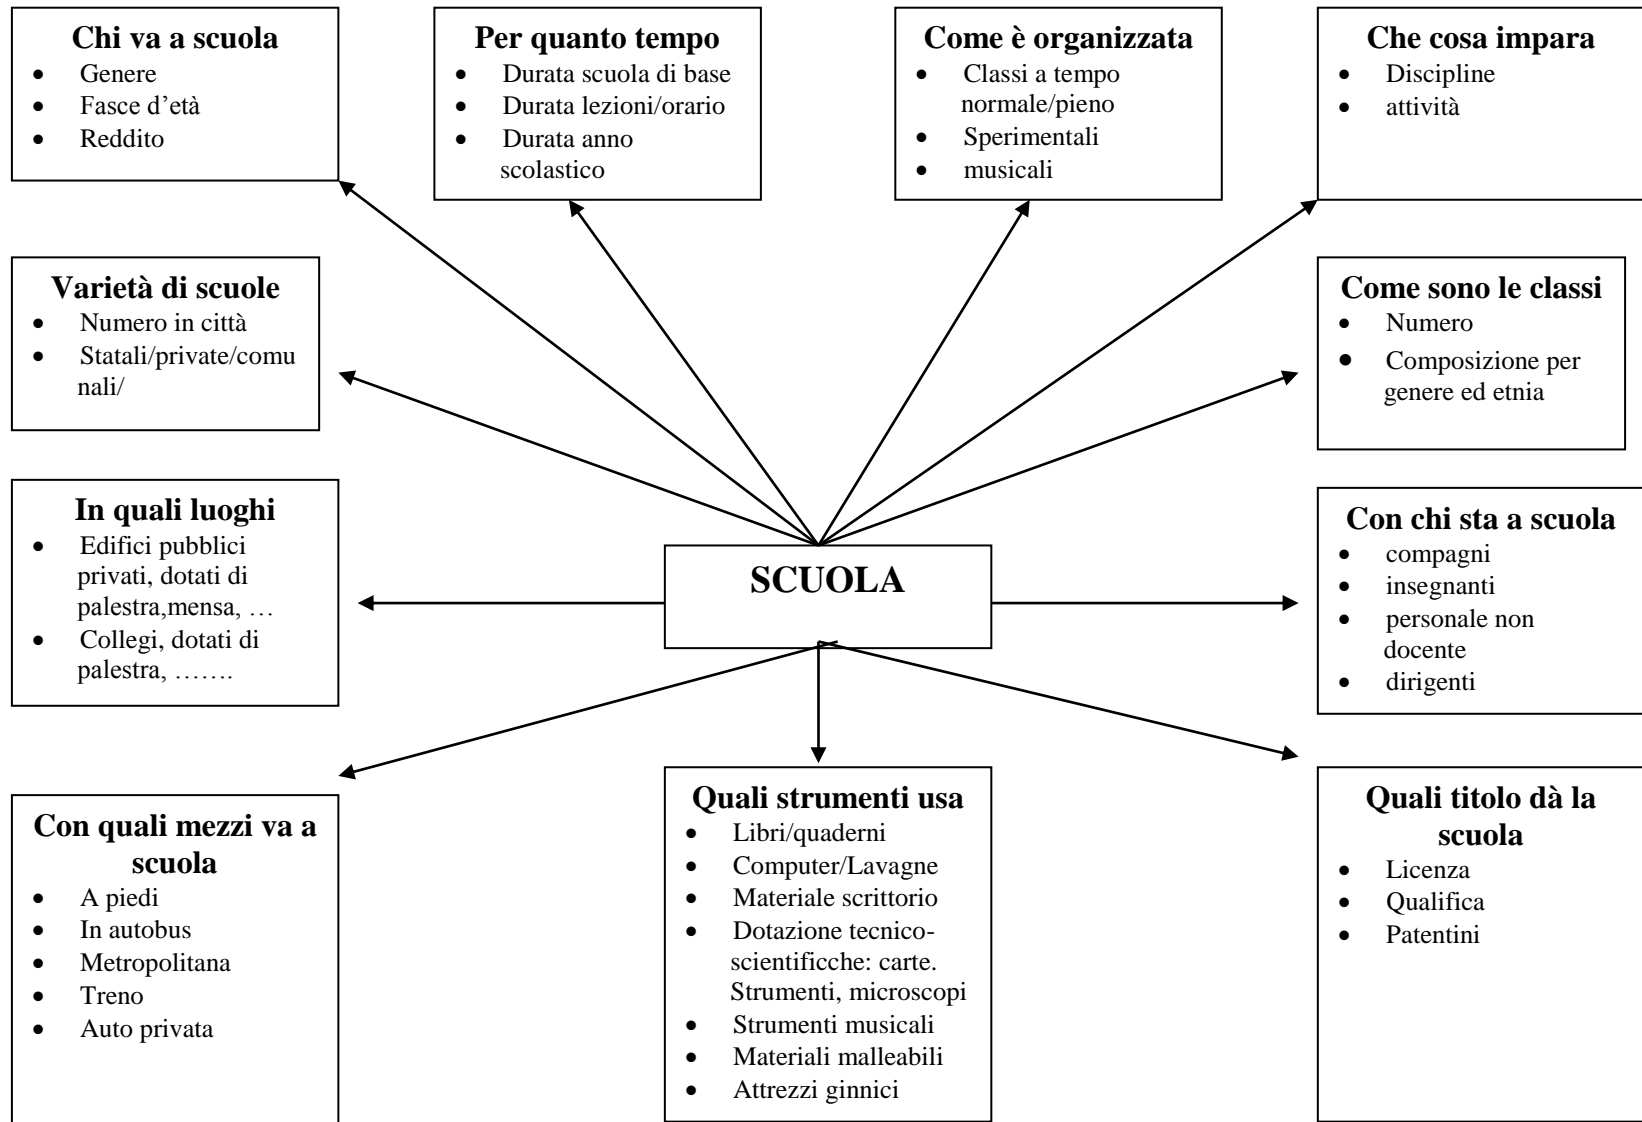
**Chi va a scuola**
- Genere
- Fasce d'età
- Reddito

**Per quanto tempo**
- Durata scuola di base
- Durata lezioni/orario
- Durata anno scolastico

**Come è organizzata**
- Classi a tempo normale/pieno
- Sperimentali
- musicali

**Che cosa impara**
- Discipline
- attività

**Varietà di scuole**
- Numero in città
- Statali/private/comunali/

**Come sono le classi**
- Numero
- Composizione per genere ed etnia

**In quali luoghi**
- Edifici pubblici privati, dotati di palestra,mensa, …
- Collegi, dotati di palestra, …….

**SCUOLA**

**Con chi sta a scuola**
- compagni
- insegnanti
- personale non docente
- dirigenti

**Con quali mezzi va a scuola**
- A piedi
- In autobus
- Metropolitana
- Treno
- Auto privata

**Quali strumenti usa**
- Libri/quaderni
- Computer/Lavagne
- Materiale scrittorio
- Dotazione tecnico-scientificche: carte. Strumenti, microscopi
- Strumenti musicali
- Materiali malleabili
- Attrezzi ginnici

**Quali titolo dà la scuola**
- Licenza
- Qualifica
- Patentini